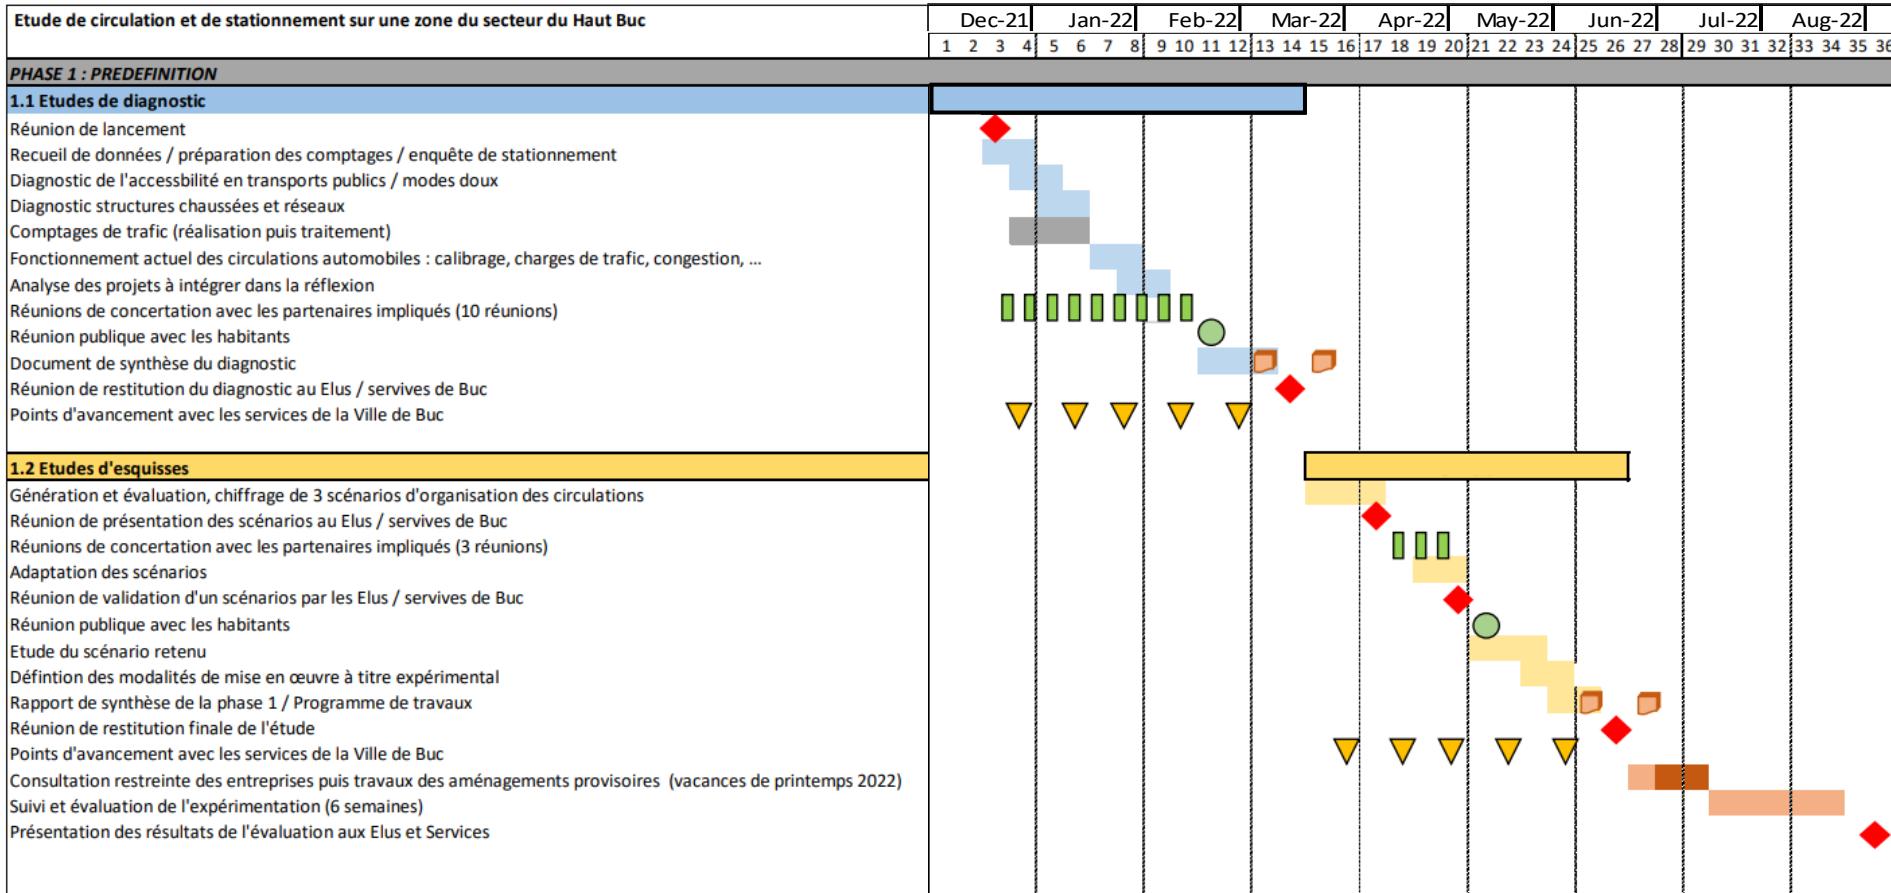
Etude de circulation et de stationnement sur une zone du secteur du Haut Buc

| | Dec-21 | Jan-22 | Feb-22 | Mar-22 | Apr-22 | May-22 | Jun-22 | Jul-22 | Aug-22 |
|---|---|---|---|---|---|---|---|---|---|
| | 1 2 3 4 | 5 6 7 8 | 9 10 11 12 | 13 14 15 16 | 17 18 19 20 | 21 22 23 24 | 25 26 27 28 | 29 30 31 32 | 33 34 35 36 |

PHASE 1 : PREDEFINITION

1.1 Etudes de diagnostic
Réunion de lancement
Recueil de données / préparation des comptages / enquête de stationnement
Diagnostic de l'accessbilité en transports publics / modes doux
Diagnostic structures chaussées et réseaux
Comptages de trafic (réalisation puis traitement)
Fonctionnement actuel des circulations automobiles : calibrage, charges de trafic, congestion, ...
Analyse des projets à intégrer dans la réflexion
Réunions de concertation avec les partenaires impliqués (10 réunions)
Réunion publique avec les habitants
Document de synthèse du diagnostic
Réunion de restitution du diagnostic au Elus / servives de Buc
Points d'avancement avec les services de la Ville de Buc

1.2 Etudes d'esquisses
Génération et évaluation, chiffrage de 3 scénarios d'organisation des circulations
Réunion de présentation des scénarios au Elus / servives de Buc
Réunions de concertation avec les partenaires impliqués (3 réunions)
Adaptation des scénarios
Réunion de validation d'un scénarios par les Elus / servives de Buc
Réunion publique avec les habitants
Etude du scénario retenu
Défintion des modalités de mise en œuvre à titre expérimental
Rapport de synthèse de la phase 1 / Programme de travaux
Réunion de restitution finale de l'étude
Points d'avancement avec les services de la Ville de Buc
Consultation restreinte des entreprises puis travaux des aménagements provisoires (vacances de printemps 2022)
Suivi et évaluation de l'expérimentation (6 semaines)
Présentation des résultats de l'évaluation aux Elus et Services